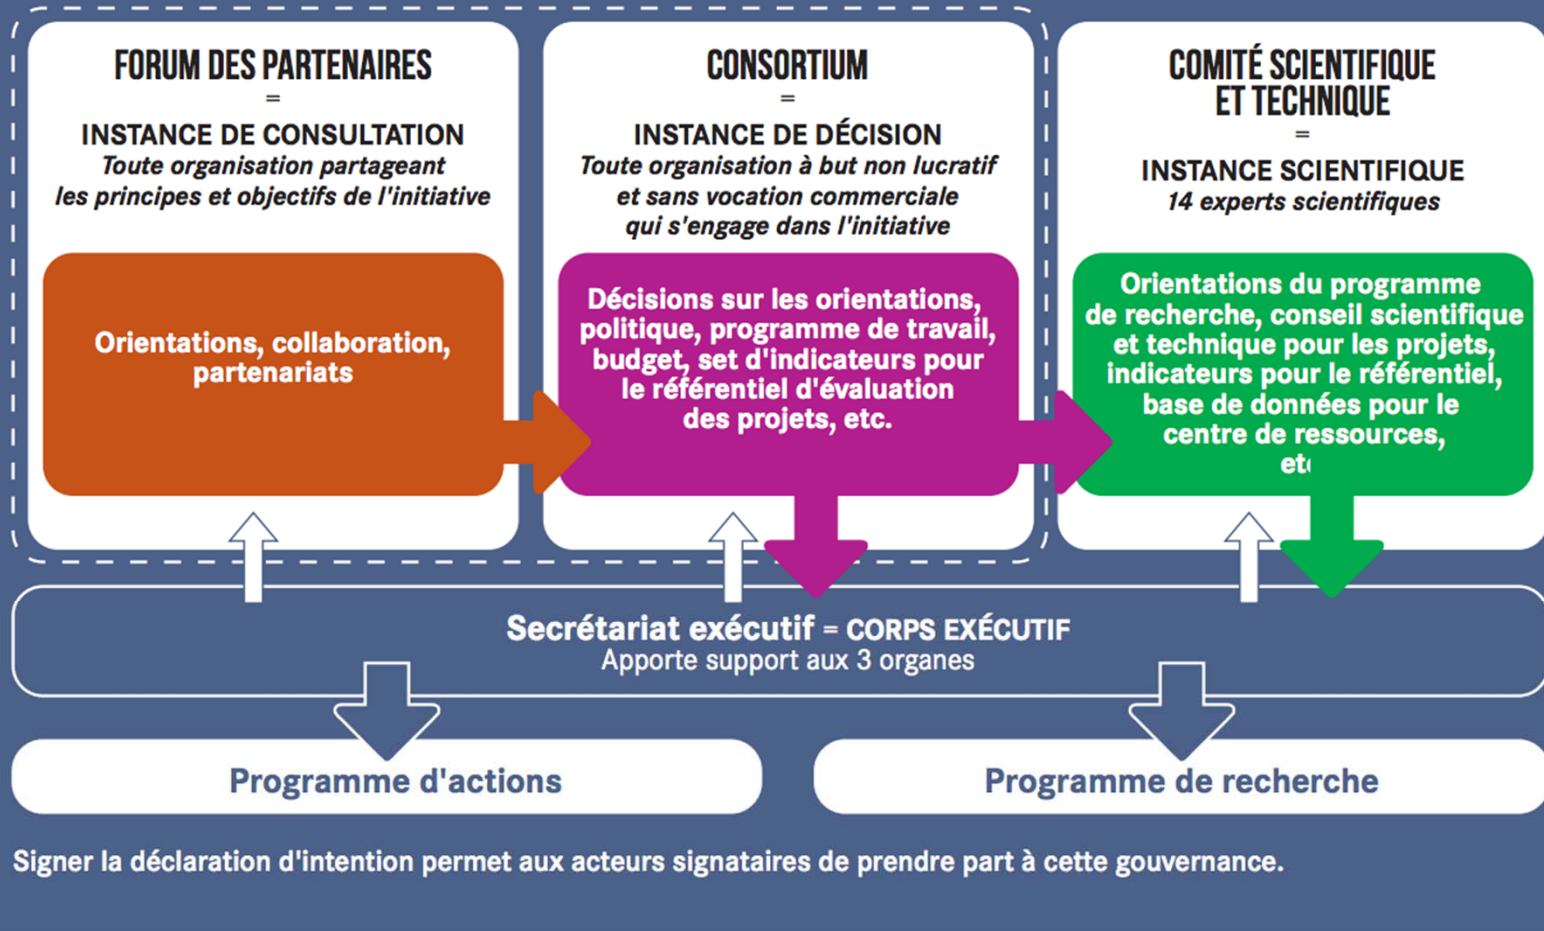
FORUM DES PARTENAIRES
=
INSTANCE DE CONSULTATION
*Toute organisation partageant les principes et objectifs de l'initiative*

Orientations, collaboration, partenariats

CONSORTIUM
=
INSTANCE DE DÉCISION
*Toute organisation à but non lucratif et sans vocation commerciale qui s'engage dans l'initiative*

Décisions sur les orientations, politique, programme de travail, budget, set d'indicateurs pour le référentiel d'évaluation des projets, etc.

COMITÉ SCIENTIFIQUE ET TECHNIQUE
=
INSTANCE SCIENTIFIQUE
*14 experts scientifiques*

Orientations du programme de recherche, conseil scientifique et technique pour les projets, indicateurs pour le référentiel, base de données pour le centre de ressources, et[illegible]

Secrétariat exécutif = CORPS EXÉCUTIF
Apporte support aux 3 organes

Programme d'actions

Programme de recherche

Signer la déclaration d'intention permet aux acteurs signataires de prendre part à cette gouvernance.